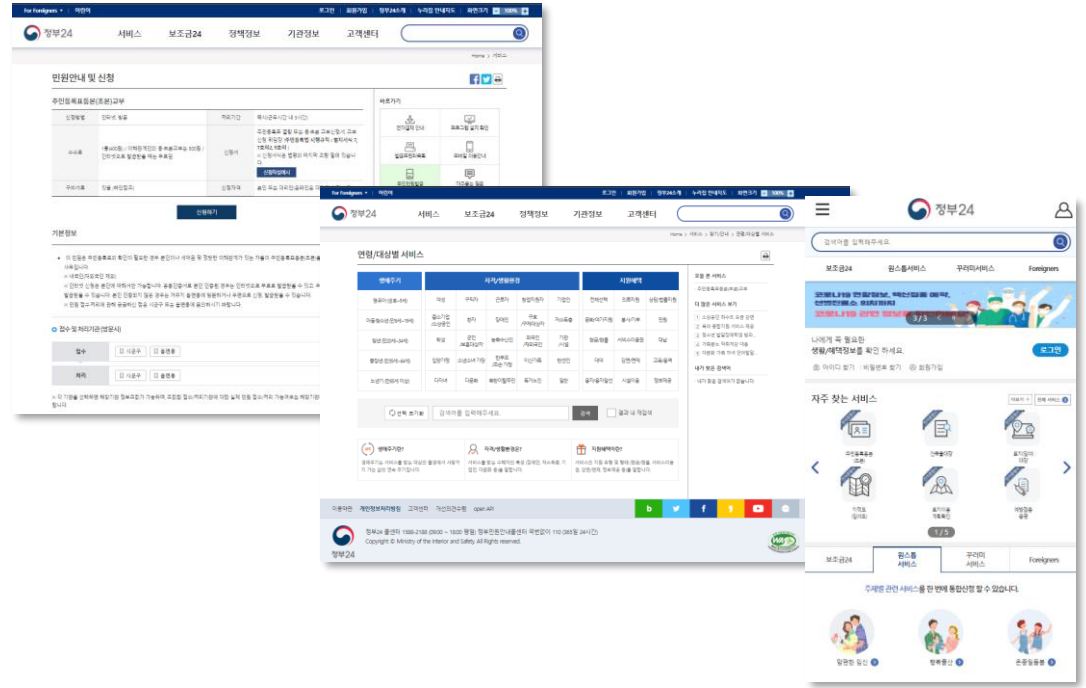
For Foreigners 어린이 로그인 회원가입 정부24소개 누리집 안내지도 화면크기 100%

정부24 서비스 보조금24 정책정보 기관정보 고객센터

Home > 서비스

민원안내 및 신청

주민등록표등본(초본)교부

신청방법 인터넷, 방문 처리기간 즉시(근무시간 내 3시간)

수수료 신청서

구비서류 신청자격

신청하기

기본정보

접수 및 처리기관(법정사무)

접수 시·군·구 읍·면·동

처리 시·군·구 읍·면·동

바로가기

For Foreigners 로그인 회원가입 정부24소개 누리집 안내지도 화면크기 100%

정부24 서비스 보조금24 정책정보 기관정보 고객센터

Home > 서비스 > 생애주기 > 연령/대상별 서비스

연령/대상별 서비스

생애주기 자격/생활환경 지원혜택

임신·출산 영유아 아동 청소년 청년 중장년 노년

검색

생애주기란? 자격/생활환경이란? 지원혜택이란?

이용약관 개인정보처리방침 고객지원 자산이관신청 open API

정부24 콜센터 1588-2188 (평일 09:00 ~ 18:00) 정부민원안내콜센터 국번없이 110 (365일 24시간)
Copyright © Ministry of the Interior and Safety. All Rights Reserved.

정부24

정부24

검색어를 입력해주세요

보조금24 원스톱서비스 꾸러미서비스 Foreigners

코로나19 관련 안내정보, 재난지원금 예약, 선별진료소 위치정보

3 / 3

나에게 꼭 필요한 생활/혜택정보를 확인 하세요.

로그인

아이디 찾기 | 비밀번호 찾기 | 회원가입

자주 찾는 서비스

주민등록표등본 (초본) 건축물대장 토지(임야) 대장 지적도 (임야도) 토지이용계획확인 개별공시지가

1 / 5

보조금24 원스톱 서비스 꾸러미 서비스 Foreigners

주제별 관련 서비스를 한 번에 통합신청 할 수 있습니다.

임신출산 행복출산 온종일돌봄